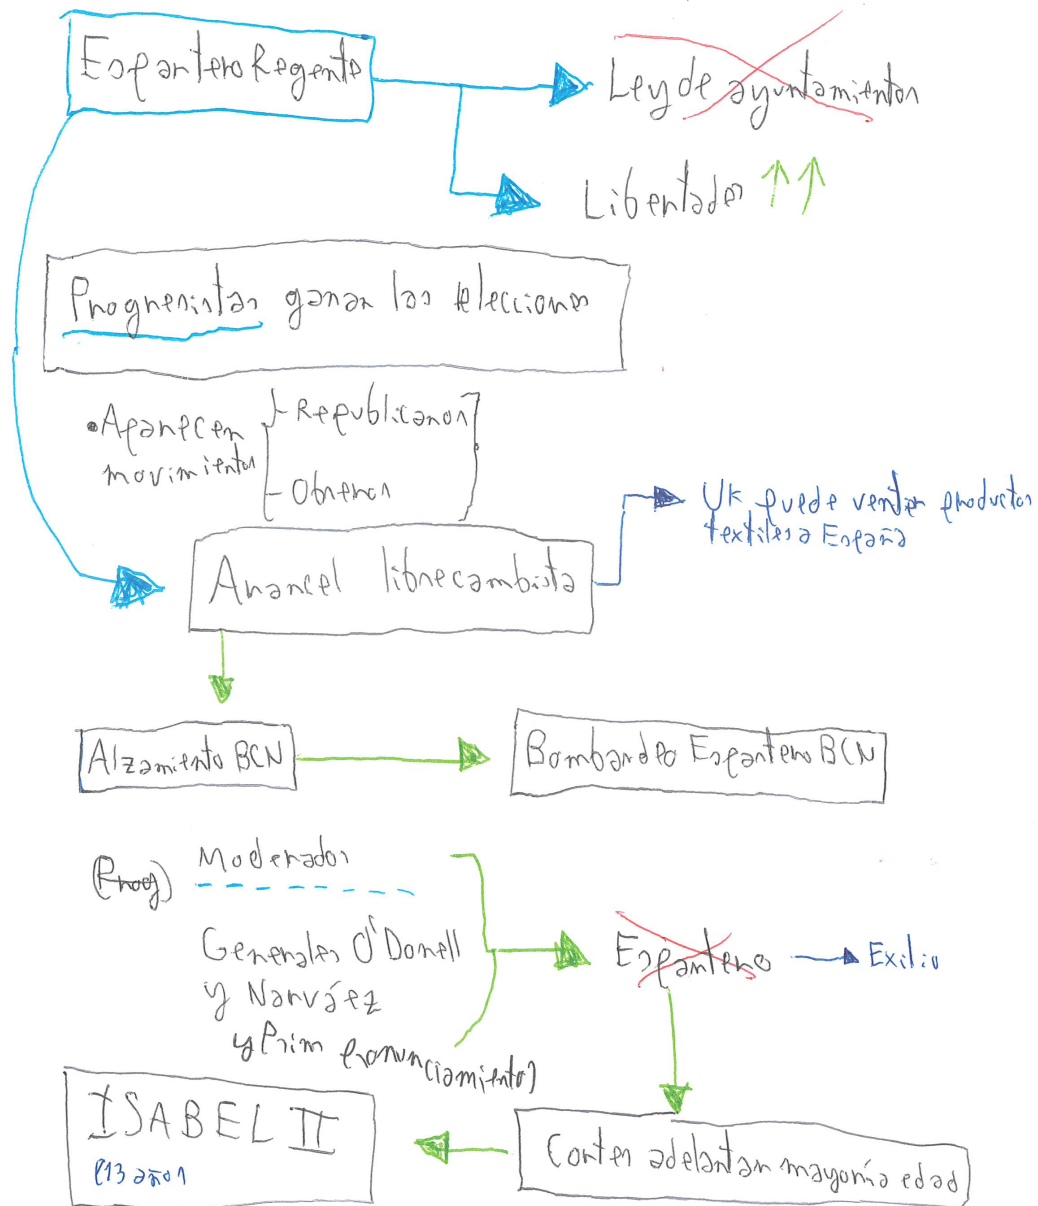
Espartero Regente

Ley de ayuntamientos

Libertades ↑↑

Progresistas ganan las elecciones

• Aparecen movimientos
- Republicanos
- Obreros

Arancel librecambista

UK puede vender productos textiles a España

Alzamiento BCN

Bombardeo Espartero BCN

~~(Prog)~~ Moderados

Generales O'Donell y Narváez y Prim (pronunciamiento)

Espartero → Exilio

ISABEL II
(13 años)

Cortes adelantan mayoría edad